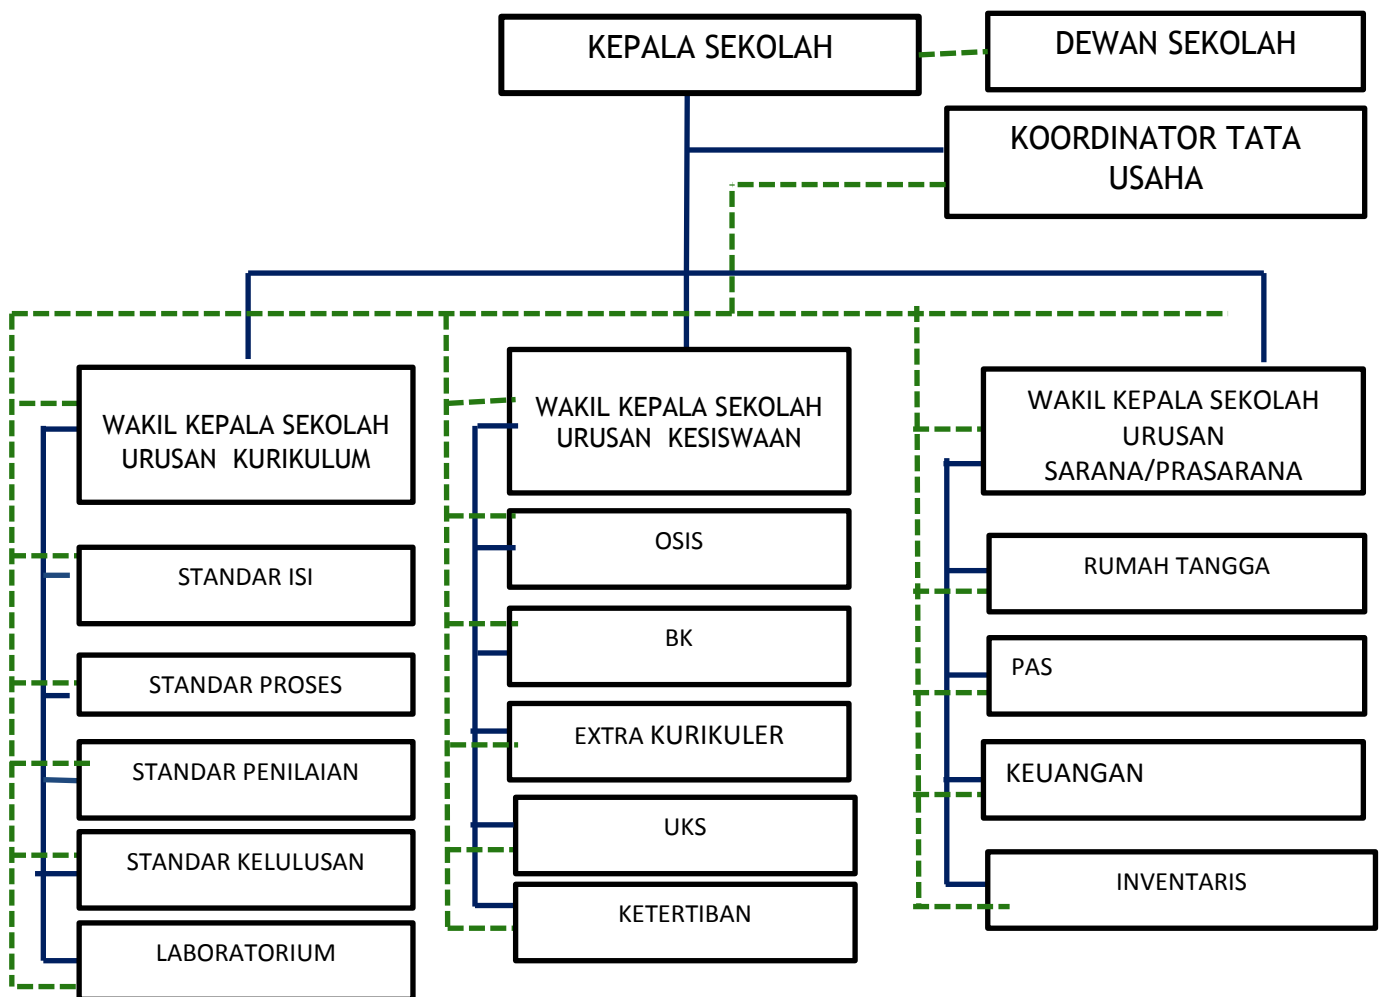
KEPALA SEKOLAH

DEWAN SEKOLAH

KOORDINATOR TATA USAHA

WAKIL KEPALA SEKOLAH URUSAN KURIKULUM

STANDAR ISI

STANDAR PROSES

STANDAR PENILAIAN

STANDAR KELULUSAN

LABORATORIUM

WAKIL KEPALA SEKOLAH URUSAN KESISWAAN

OSIS

BK

EXTRA KURIKULER

UKS

KETERTIBAN

WAKIL KEPALA SEKOLAH URUSAN SARANA/PRASARANA

RUMAH TANGGA

PAS

KEUANGAN

INVENTARIS